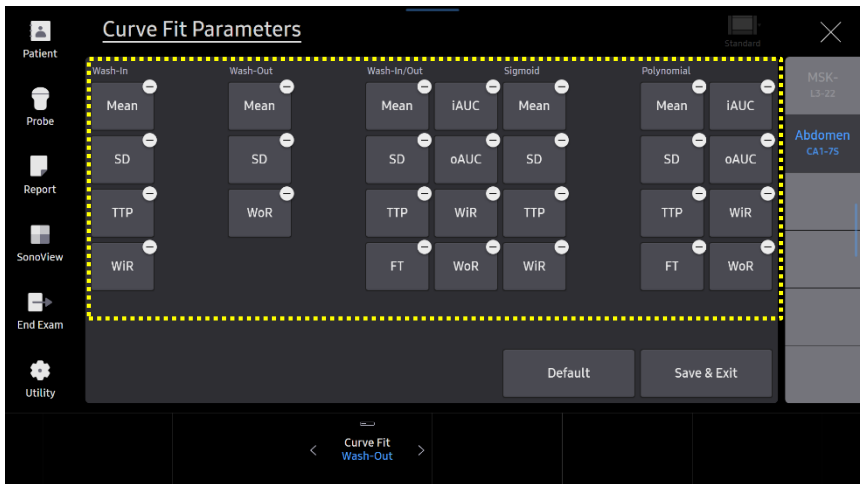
Patient

Probe

Report

SonoView

End Exam

Utility

Curve Fit Parameters

Standard

Wash-In
Mean
SD
TTP
WiR

Wash-Out
Mean
SD
WoR

Wash-In/Out
Mean
iAUC
SD
oAUC
TTP
WiR
FT
WoR

Sigmoid
Mean
SD
TTP
WiR

Polynomial
Mean
iAUC
SD
oAUC
TTP
WiR
FT
WoR

MSK-
L3-22

Abdomen
CA1-7S

Default

Save & Exit

<
Curve Fit
Wash-Out
>